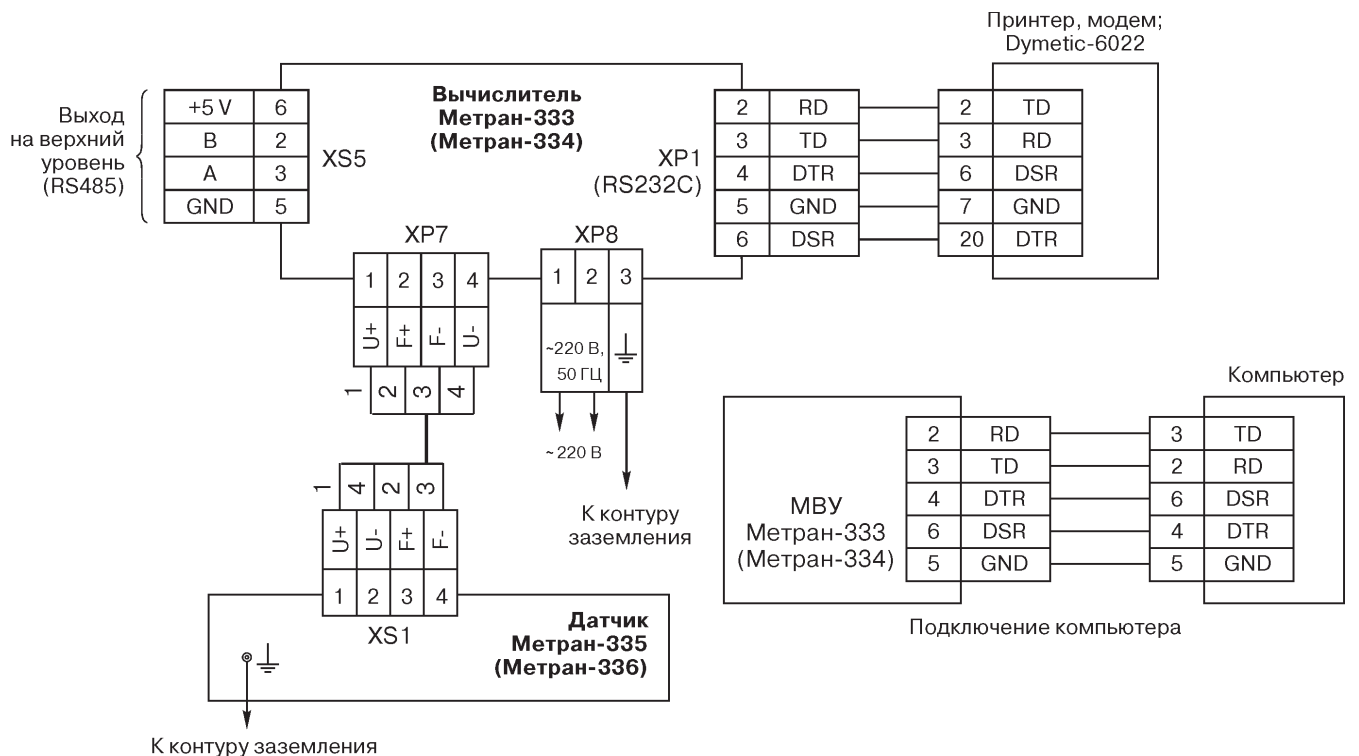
Принтер, модем; Dymetic-6022

Выход на верхний уровень (RS485)

| +5 V | 6 |
|---|---|
| B | 2 |
| A | 3 |
| GND | 5 |

XS5

**Вычислитель Метран-333 (Метран-334)**

XP1 (RS232C)

| 2 | RD |
|---|---|
| 3 | TD |
| 4 | DTR |
| 5 | GND |
| 6 | DSR |

| 2 | TD |
|---|---|
| 3 | RD |
| 6 | DSR |
| 7 | GND |
| 20 | DTR |

XP7

| 1 | 2 | 3 | 4 |
|---|---|---|---|
| U+ | F+ | F- | U- |

1 2 3 4

XP8

| 1 | 2 | 3 |
|---|---|---|

~220 В, 50 ГЦ

~220 В

К контуру заземления

1 4 2 3

| U+ | U- | F+ | F- |
|---|---|---|---|
| 1 | 2 | 3 | 4 |

XS1

**Датчик Метран-335 (Метран-336)**

К контуру заземления

Компьютер

МВУ Метран-333 (Метран-334)

| 2 | RD |
|---|---|
| 3 | TD |
| 4 | DTR |
| 6 | DSR |
| 5 | GND |

| 3 | TD |
|---|---|
| 2 | RD |
| 6 | DSR |
| 4 | DTR |
| 5 | GND |

Подключение компьютера